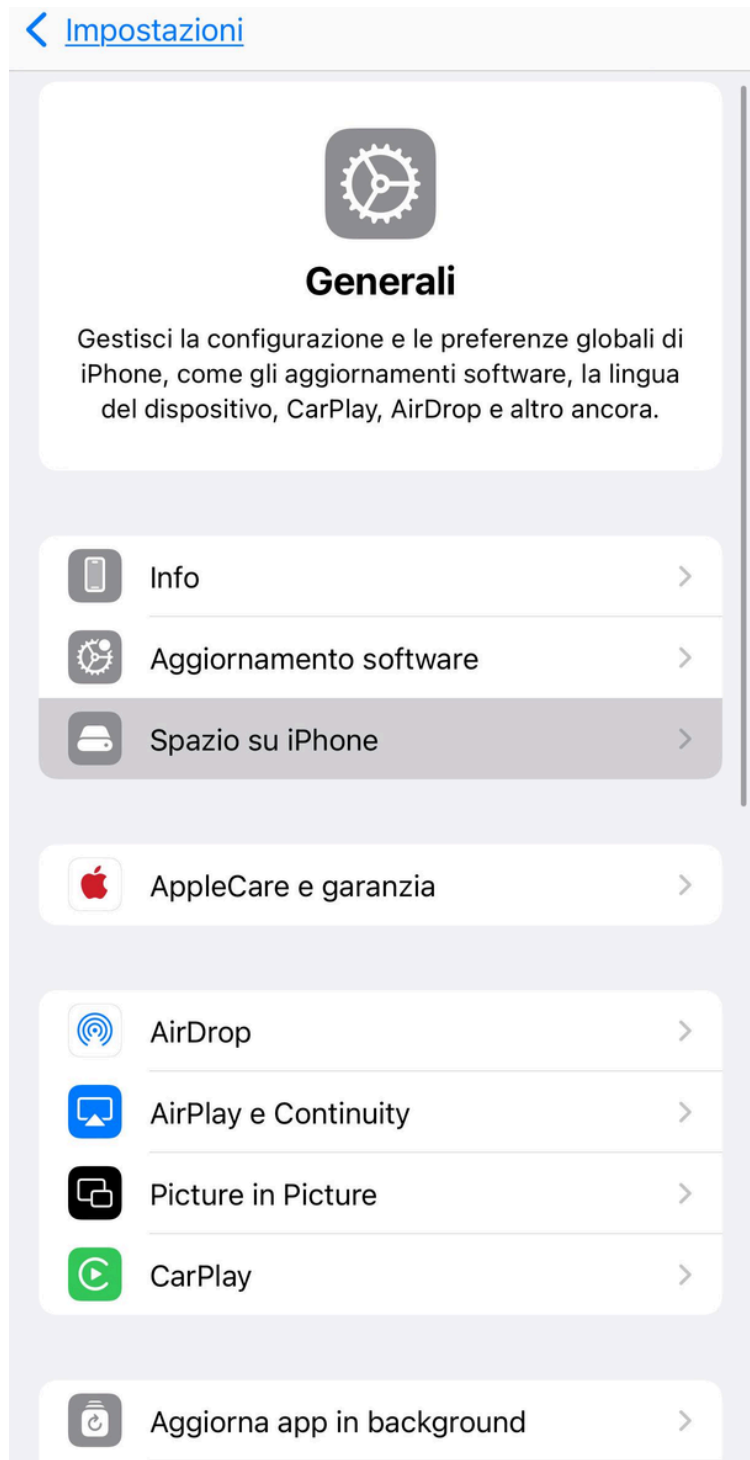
Impostazioni

Generali

Gestisci la configurazione e le preferenze globali di iPhone, come gli aggiornamenti software, la lingua del dispositivo, CarPlay, AirDrop e altro ancora.

Info

Aggiornamento software

Spazio su iPhone

AppleCare e garanzia

AirDrop

AirPlay e Continuity

Picture in Picture

CarPlay

Aggiorna app in background